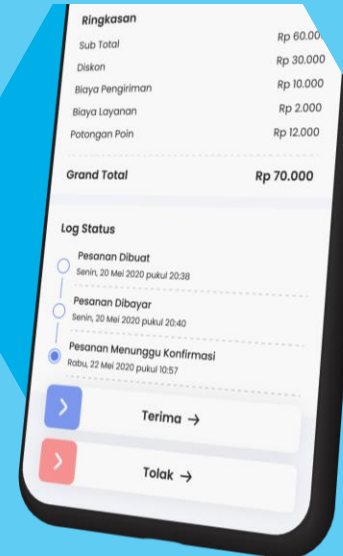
Ringkasan

Sub Total Rp 60.00

Diskon Rp 30.000

Biaya Pengiriman Rp 10.000

Biaya Layanan Rp 2.000

Potongan Poin Rp 12.000

Grand Total Rp 70.000

Log Status

Pesanan Dibuat
Senin, 20 Mei 2020 pukul 20:38

Pesanan Dibayar
Senin, 20 Mei 2020 pukul 20:40

Pesanan Menunggu Konfirmasi
Rabu, 22 Mei 2020 pukul 10:57

›

Terima →

›

Tolak →